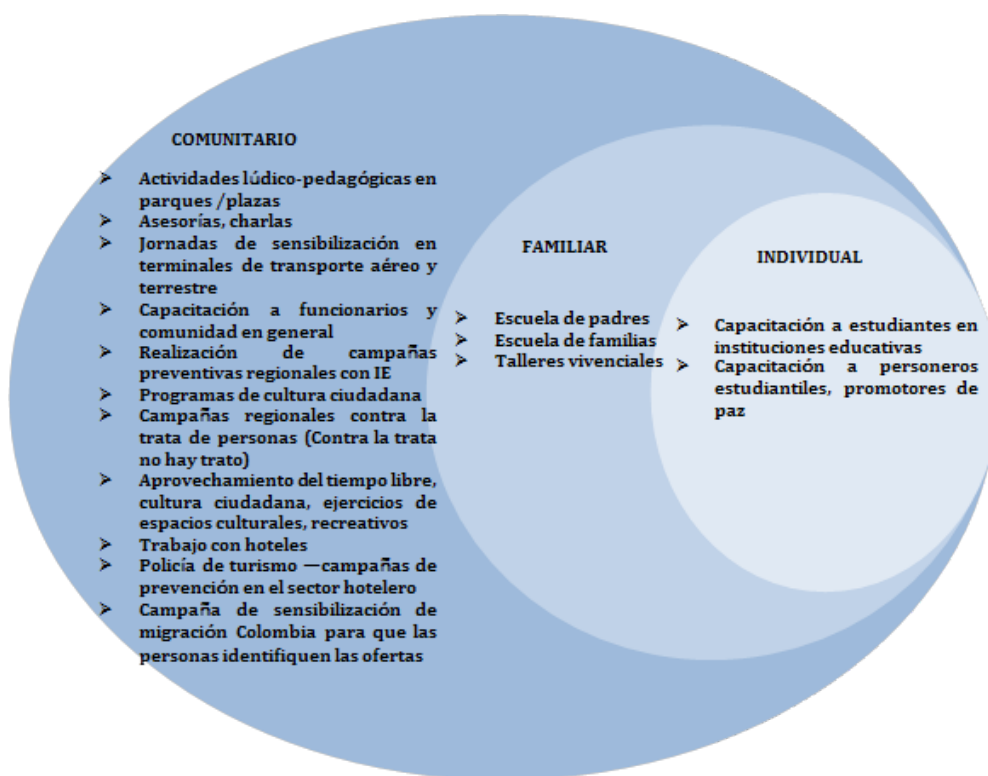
COMUNITARIO

- Actividades lúdico-pedagógicas en parques /plazas
- Asesorías, charlas
- Jornadas de sensibilización en terminales de transporte aéreo y terrestre
- Capacitación a funcionarios y comunidad en general
- Realización de campañas preventivas regionales con IE
- Programas de cultura ciudadana
- Campañas regionales contra la trata de personas (Contra la trata no hay trato)
- Aprovechamiento del tiempo libre, cultura ciudadana, ejercicios de espacios culturales, recreativos
- Trabajo con hoteles
- Policía de turismo —campañas de prevención en el sector hotelero
- Campaña de sensibilización de migración Colombia para que las personas identifiquen las ofertas

FAMILIAR

- Escuela de padres
- Escuela de familias
- Talleres vivenciales

INDIVIDUAL

- Capacitación a estudiantes en instituciones educativas
- Capacitación a personeros estudiantiles, promotores de paz